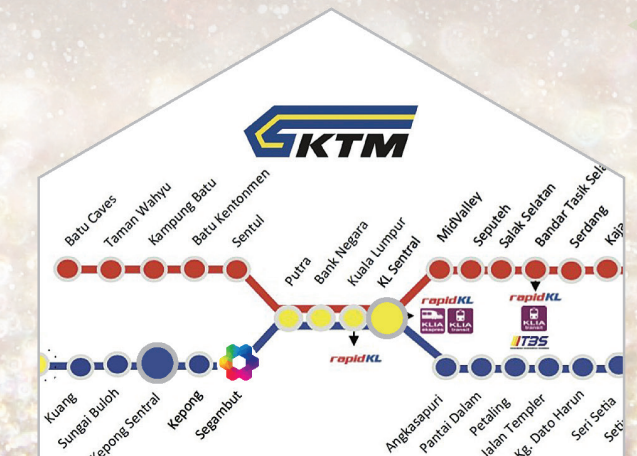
KTM

Batu Caves
Taman Wahyu
Kampung Batu
Batu Kentonmen
Sentul
Putra
Bank Negara
Kuala Lumpur
KL Sentral
MidValley
Seputeh
Salak Selatan
Bandar Tasik Sel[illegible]
Serdang
Kaj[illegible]

rapidKL
KLIA express
KLIA transit
rapidKL
KLIA transit
rapidKL
TBS

Kuang
Sungai Buloh
Kepong Sentral
Kepong
Segambut
Angkasapuri
Pantai Dalam
Petaling
Jalan Templer
Kg. Dato Harun
Seri Setia
Seti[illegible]